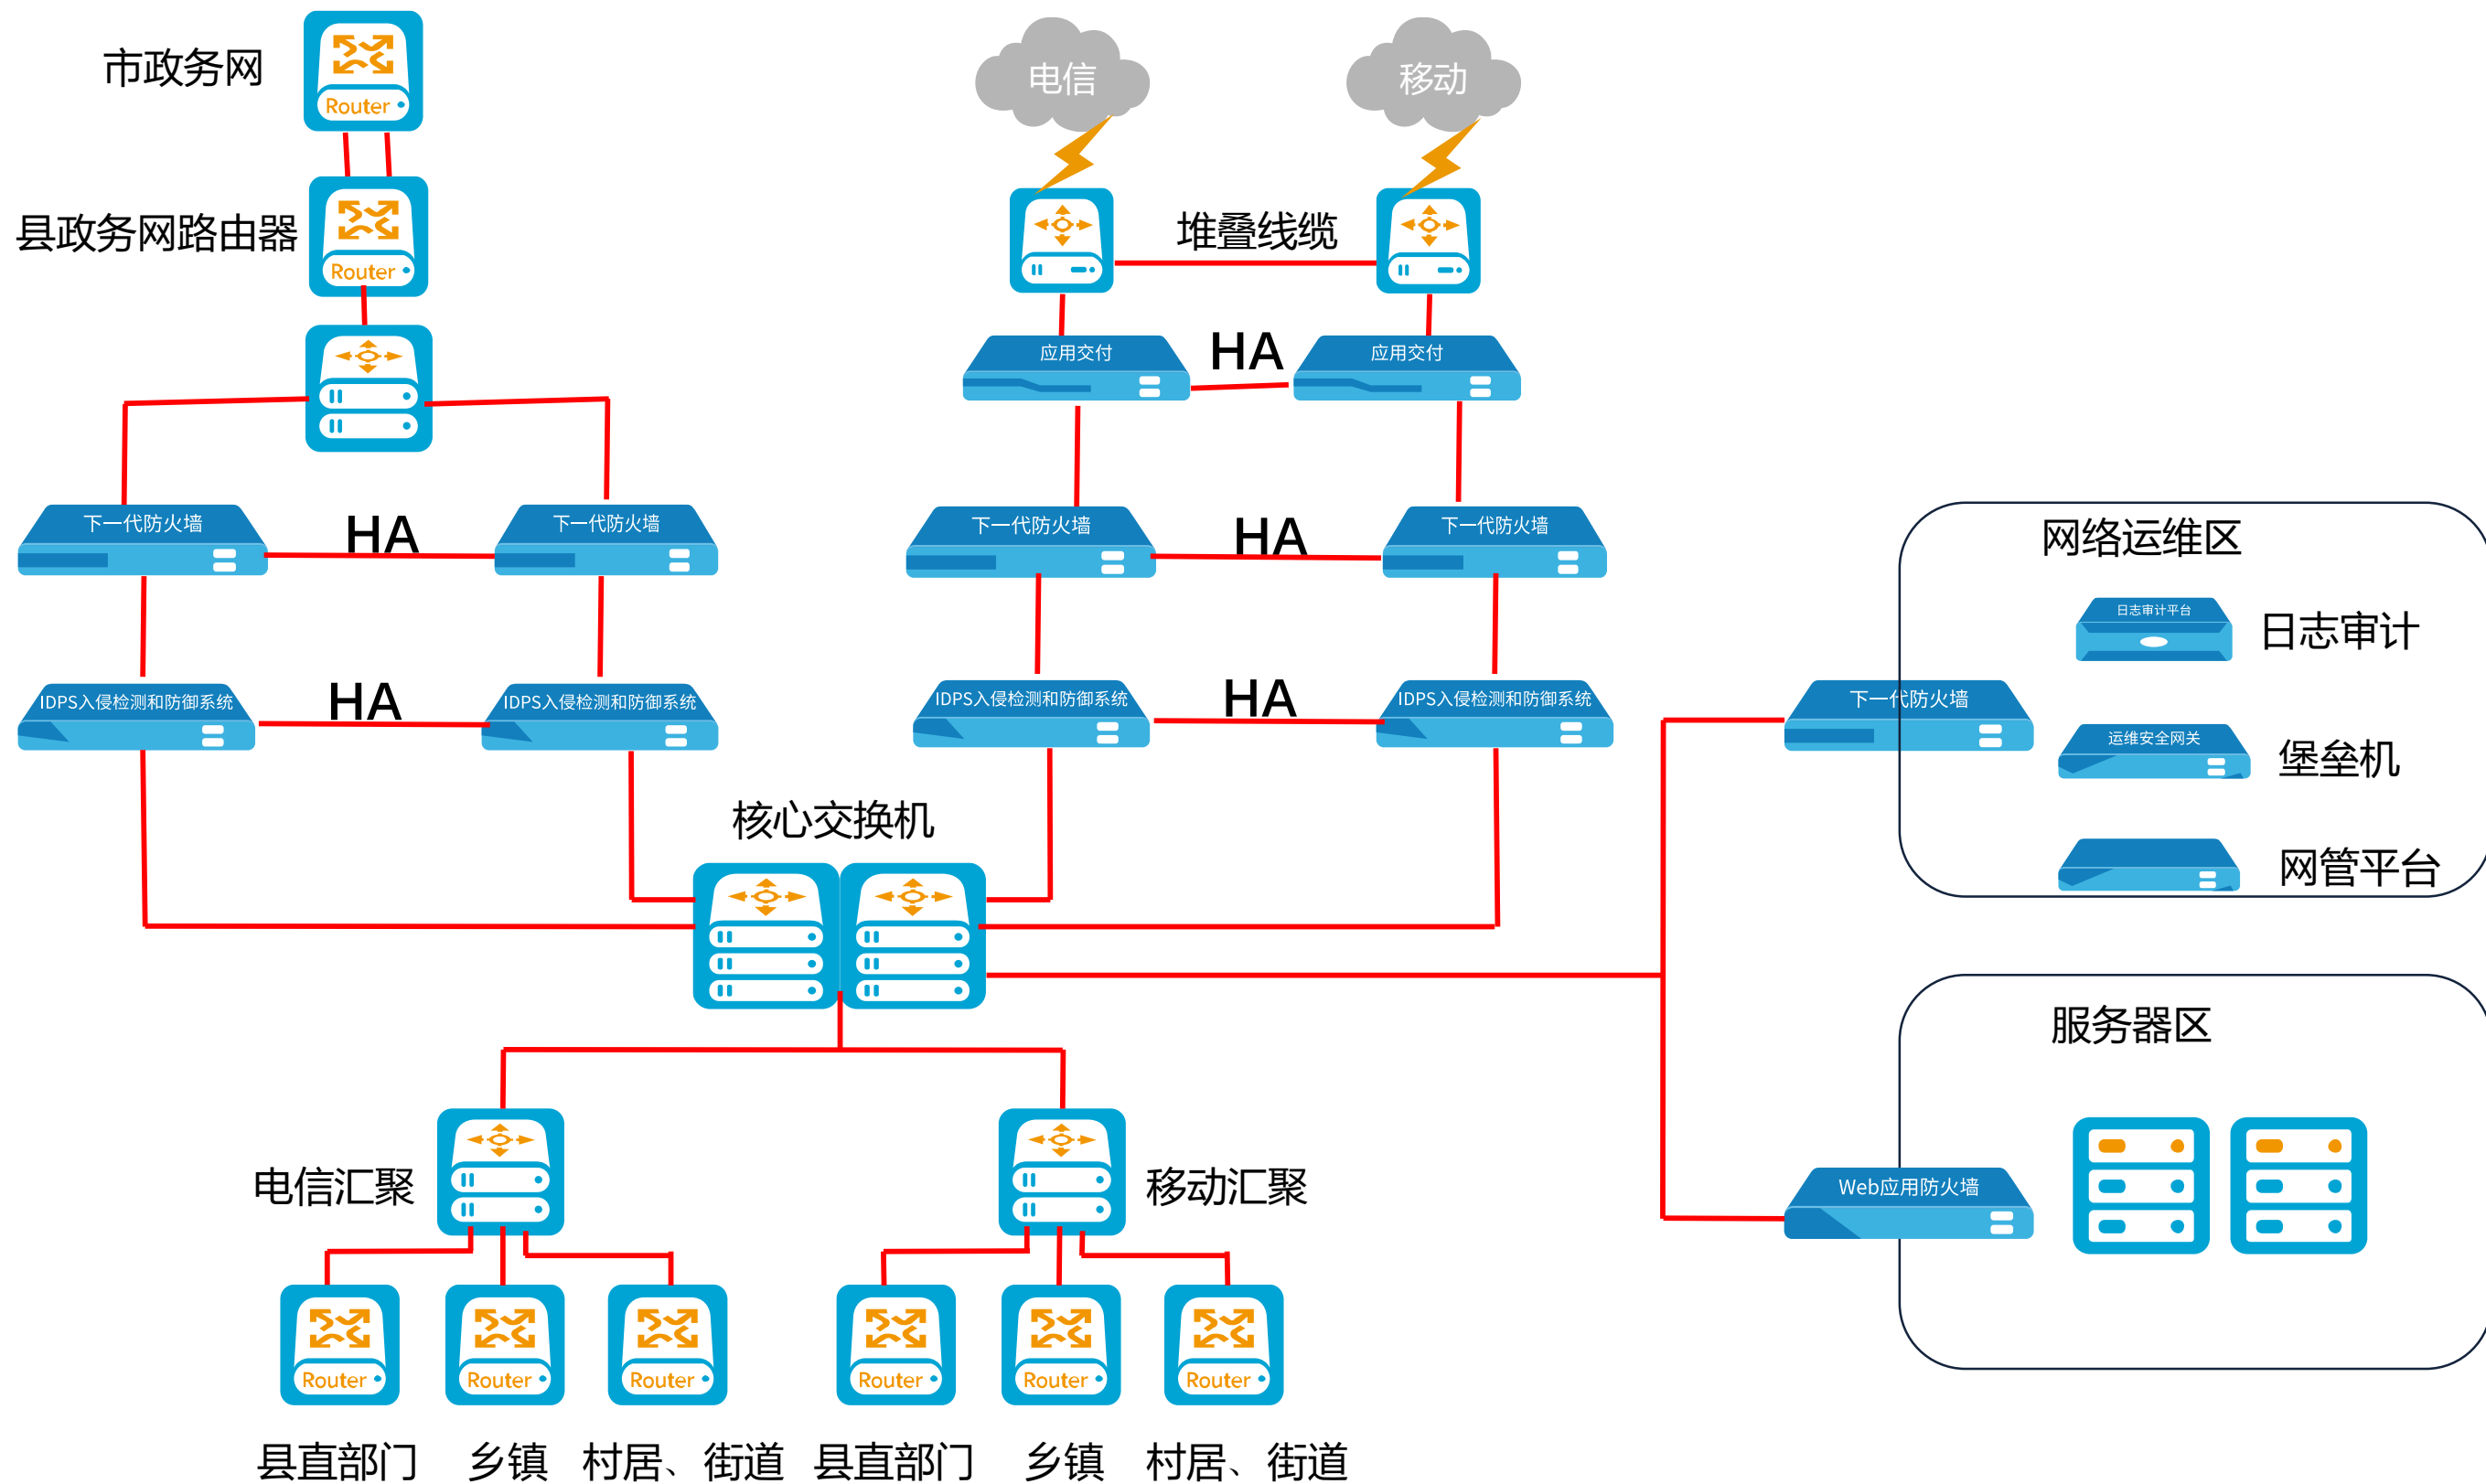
市政务网
Router
县政务网路由器
Router
电信
移动
堆叠线缆
应用交付
HA
应用交付
下一代防火墙
HA
下一代防火墙
下一代防火墙
HA
下一代防火墙
IDPS入侵检测和防御系统
HA
IDPS入侵检测和防御系统
IDPS入侵检测和防御系统
HA
IDPS入侵检测和防御系统
网络运维区
日志审计平台
日志审计
下一代防火墙
运维安全网关
堡垒机
网管平台
核心交换机
服务器区
Web应用防火墙
电信汇聚
移动汇聚
Router
Router
Router
Router
Router
Router
县直部门
乡镇
村居、街道
县直部门
乡镇
村居、街道